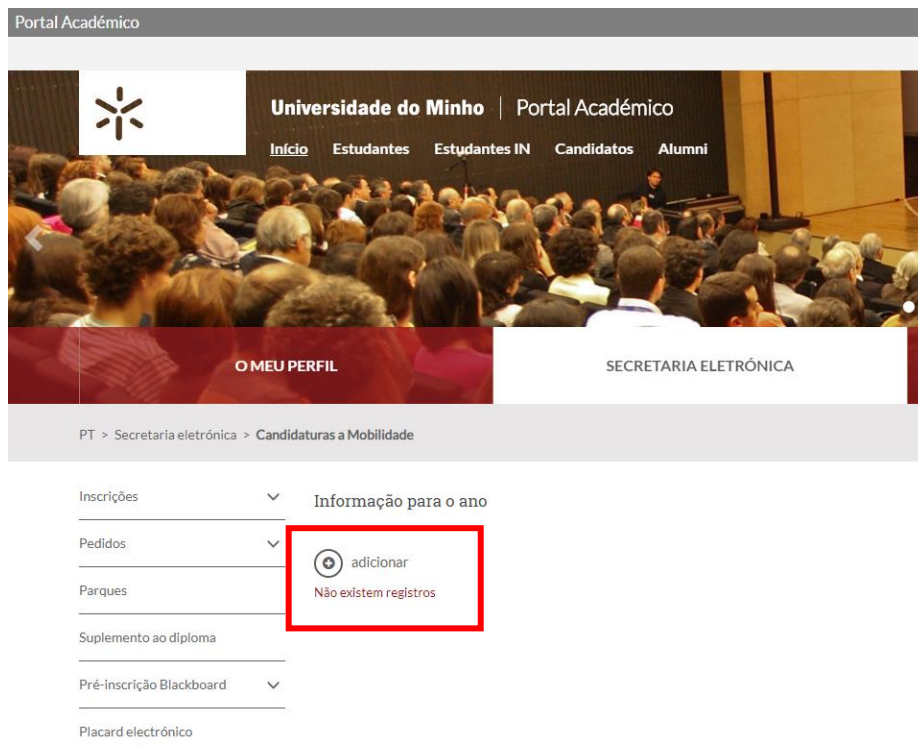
Portal Académico

Universidade do Minho | Portal Académico

Início Estudantes Estudantes IN Candidatos Alumni

O MEU PERFIL

SECRETARIA ELETRÓNICA

PT > Secretaria eletrónica > Candidaturas a Mobilidade

Inscrições

Pedidos

Parques

Suplemento ao diploma

Pré-inscrição Blackboard

Placard electrónico

Informação para o ano

adicionar

Não existem registros